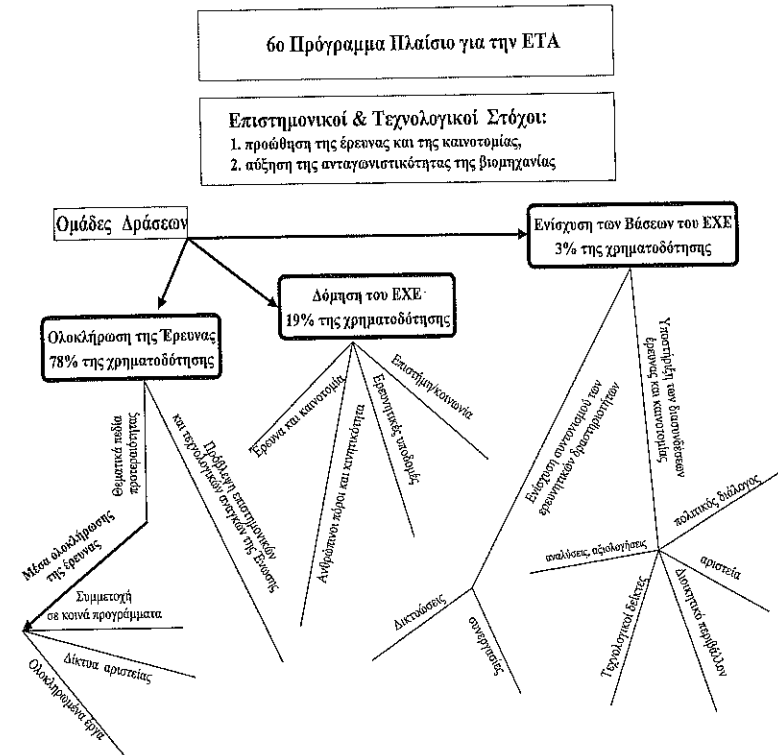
6ο Πρόγραμμα Πλαίσιο για την ΕΤΑ

Επιστημονικοί & Τεχνολογικοί Στόχοι:
1. προώθηση της έρευνας και της καινοτομίας,
2. αύξηση της ανταγωνιστικότητας της βιομηχανίας

Ομάδες Δράσεων

Ενίσχυση των Βάσεων του ΕΧΕ
3% της χρηματοδότησης

Δόμηση του ΕΧΕ
19% της χρηματοδότησης

Ολοκλήρωση της Έρευνας
78% της χρηματοδότησης

Θεματικά πεδία προτεραιότητας

Πρόβλεψη επιστημονικών και τεχνολογικών αναγκών της Ένωσης

Μέσα ολοκλήρωσης της έρευνας

Συμμετοχή σε κοινά προγράμματα

Δίκτυα αριστείας

Ολοκληρωμένα έργα

Έρευνα και καινοτομία

Ανθρώπινοι πόροι και κινητικότητα

Ερευνητικές υποδομές

Επιστήμη/κοινωνία

Ενίσχυση συντονισμού των ερευνητικών δραστηριοτήτων

Δικτυώσεις

συνεργασίες

Υποστήριξη των διασυνδέσεων έρευνας και καινοτομίας

πολιτικός διάλογος

αναλύσεις, αξιολογήσεις

αριστεία

Τεχνολογικοί δείκτες

Διοικητικό περιβάλλον